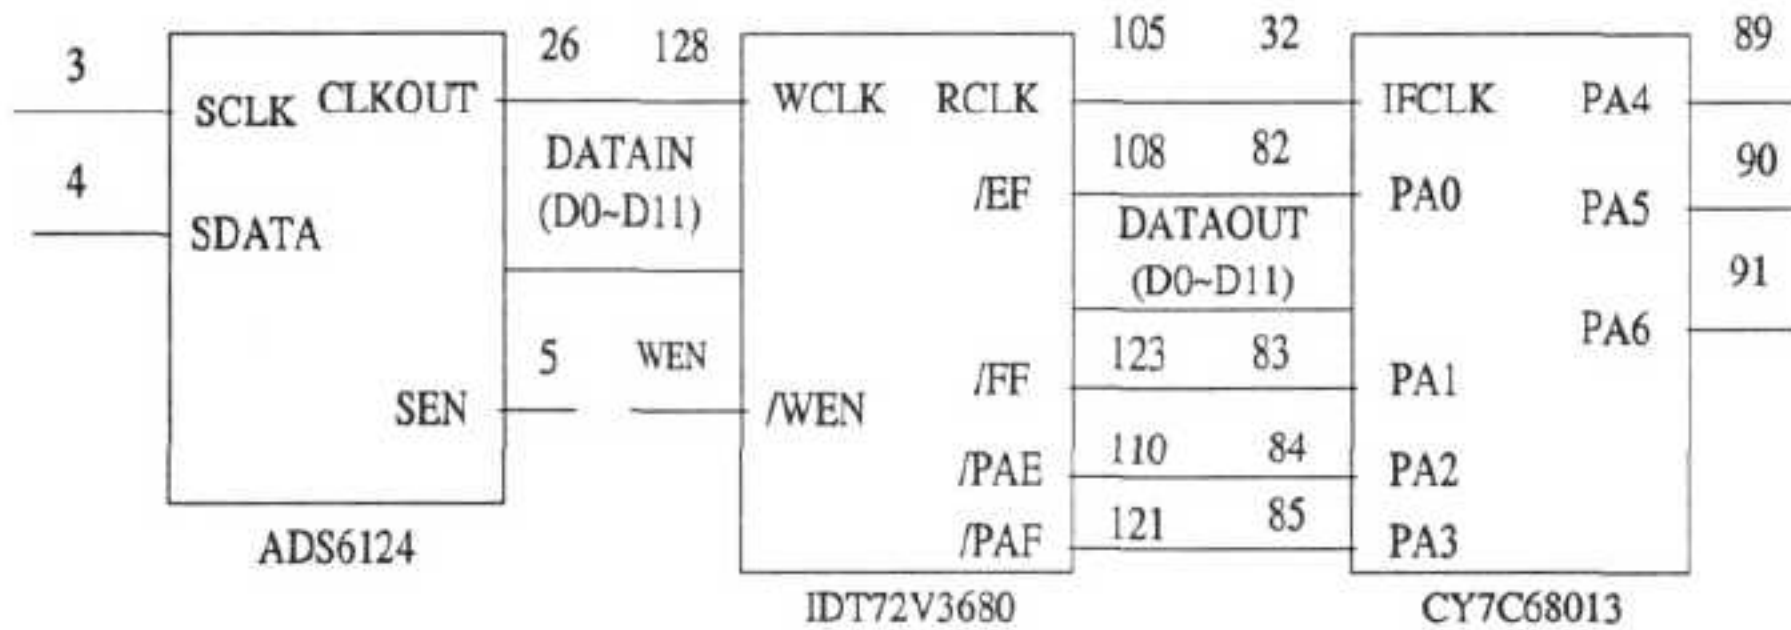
3
SCLK
4
SDATA
CLKOUT
SEN
ADS6124
26
128
DATAIN
(D0~D11)
5
WEN
WCLK
/WEN
RCLK
/EF
/FF
/PAE
/PAF
IDT72V3680
105
32
108
82
DATAOUT
(D0~D11)
123
83
110
84
121
85
IFCLK
PA0
PA1
PA2
PA3
PA4
PA5
PA6
CY7C68013
89
90
91